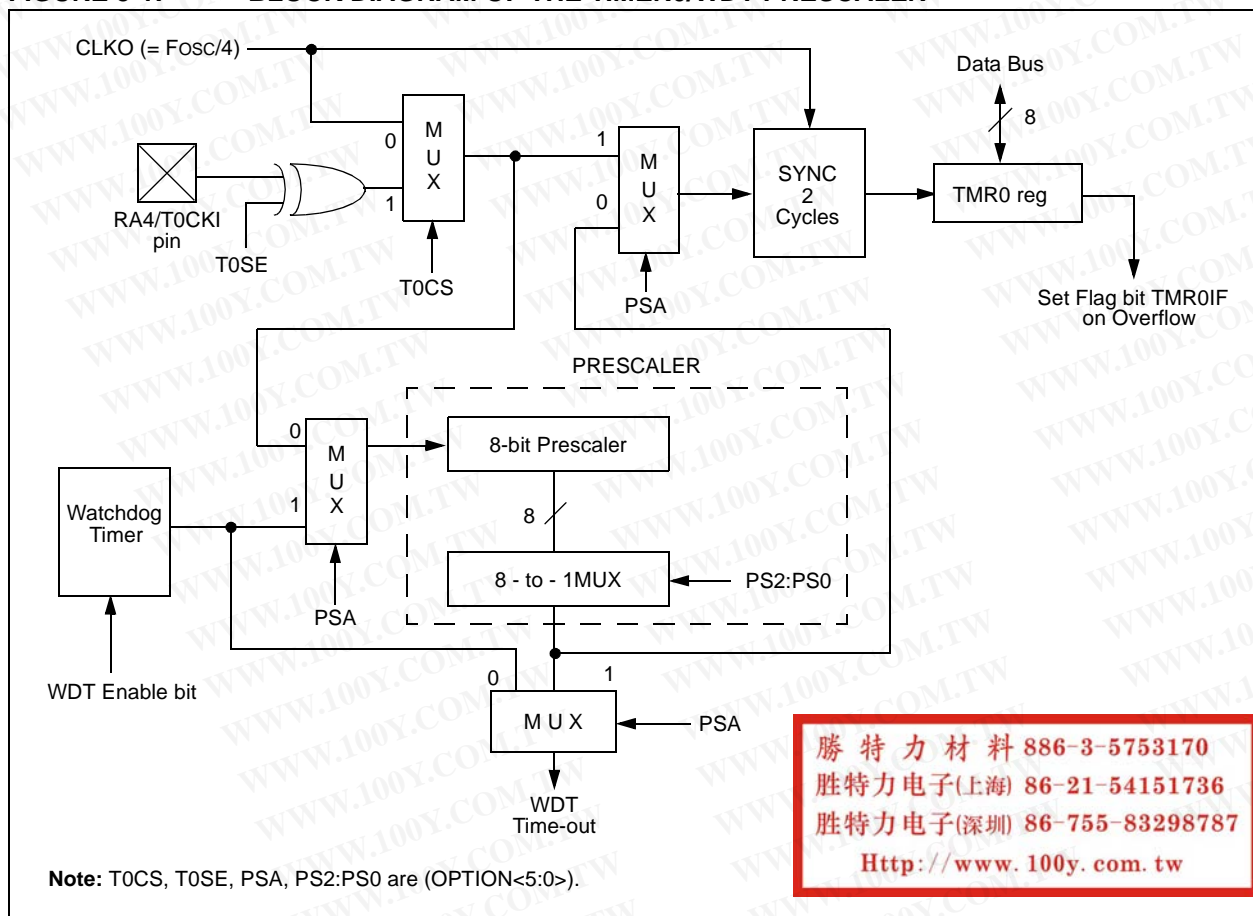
CLKO (= FOSC/4)

Data Bus

8

0
M
U
X
1

RA4/T0CKI pin

T0SE

T0CS

1
M
U
X
0

PSA

SYNC
2
Cycles

TMR0 reg

Set Flag bit TMR0IF on Overflow

PRESCALER

0
M
U
X
1

8-bit Prescaler

8

8 - to - 1MUX

PS2:PS0

Watchdog Timer

PSA

WDT Enable bit

0
1
M U X

PSA

WDT Time-out

**Note:** T0CS, T0SE, PSA, PS2:PS0 are (OPTION<5:0>).

勝 特 力 材 料 886-3-5753170
胜特力电子(上海) 86-21-54151736
胜特力电子(深圳) 86-755-83298787
Http://www.100y.com.tw

WWW.100Y.COM.TW